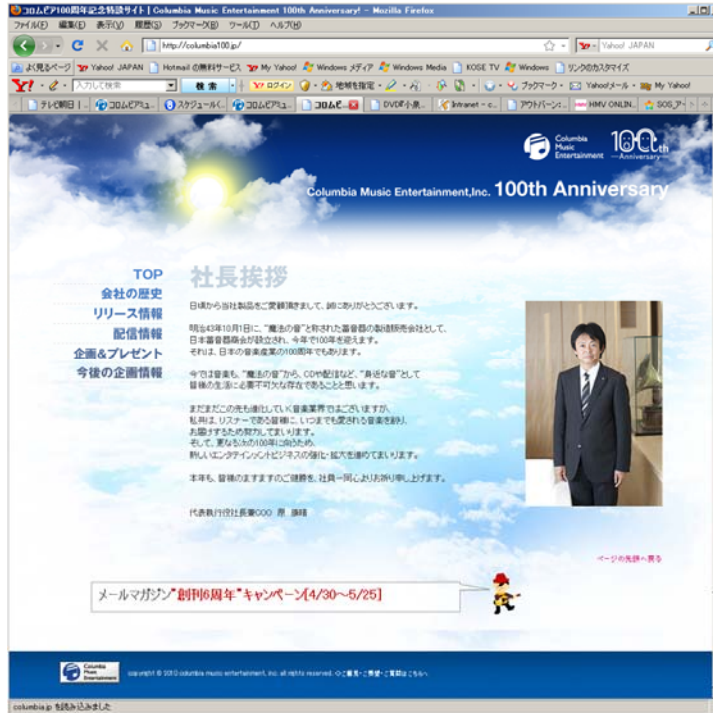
コロムビア100周年記念特設サイト | Columbia Music Entertainment 100th Anniversary! - Mozilla Firefox

ファイル(F) 編集(E) 表示(V) 履歴(S) ブックマーク(B) ツール(T) ヘルプ(H)

http://columbia100.jp/

Yahoo! JAPAN

よく見るページ Yahoo! JAPAN Hotmail の無料サービス My Yahoo! Windows メディア Windows Media KOSE TV Windows リンクのカスタマイズ

Y! 入力して検索 検索 ログイン 地域を指定 ブックマーク Yahoo!メール My Yahoo!

テレビ朝日 | コロムビアミュ… スケジュール コロムビアミュ… コロムビ… DVD評小泉… Intranet アウトバーン HMV ONLIN… SOS_ア…

Columbia Music Entertainment 100th Anniversary

Columbia Music Entertainment,Inc. 100th Anniversary

TOP
会社の歴史
リリース情報
配信情報
企画&プレゼント
今後の企画情報

社長挨拶

日頃から当社製品をご愛顧頂きまして、誠にありがとうございます。

明治43年10月1日に、"魔法の音"と称された蓄音器の製造販売会社として、日本蓄音器商会が設立され、今年で100年を迎えます。それは、日本の音楽産業の100周年でもあります。

今では音楽も、"魔法の音"から、CDや配信など、"身近な音"として皆様の生活に必要不可欠な存在であることと思います。

まだまだこの先も進化していく音楽業界ではございますが、私共は、リスナーである皆様に、いつまでも愛される音楽を創り、お届けするため努力してまいります。そして、更なる次の100年に向けため、新しいエンタテインメントビジネスの強化・拡大を進めてまいります。

本年も、皆様のますますのご健勝を、社員一同心よりお祈り申し上げます。

代表執行役社長兼COO 原 康晴

ページの先頭へ戻る

メールマガジン"創刊6周年"キャンペーン[4/30～5/25]

Columbia Music Entertainment

copyright © 2010 columbia music entertainment, inc. all rights reserved. ご意見・ご感想・ご質問はこちらへ

columbia.jp を読み込みました